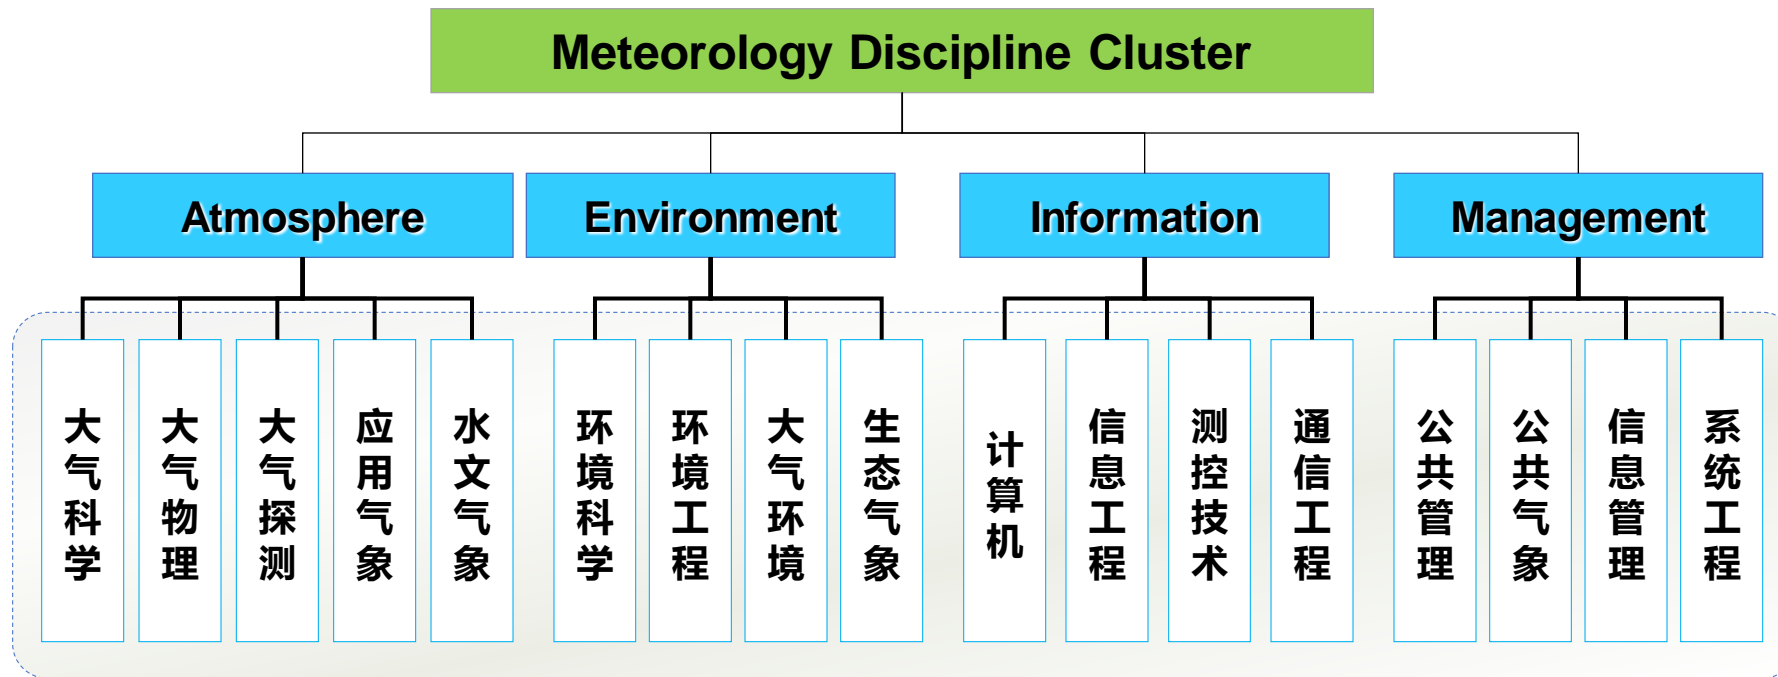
Meteorology Discipline Cluster

Atmosphere

大气科学

大气物理

大气探测

应用气象

水文气象

Environment

环境科学

环境工程

大气环境

生态气象

Information

计算机

信息工程

测控技术

通信工程

Management

公共管理

公共气象

信息管理

系统工程